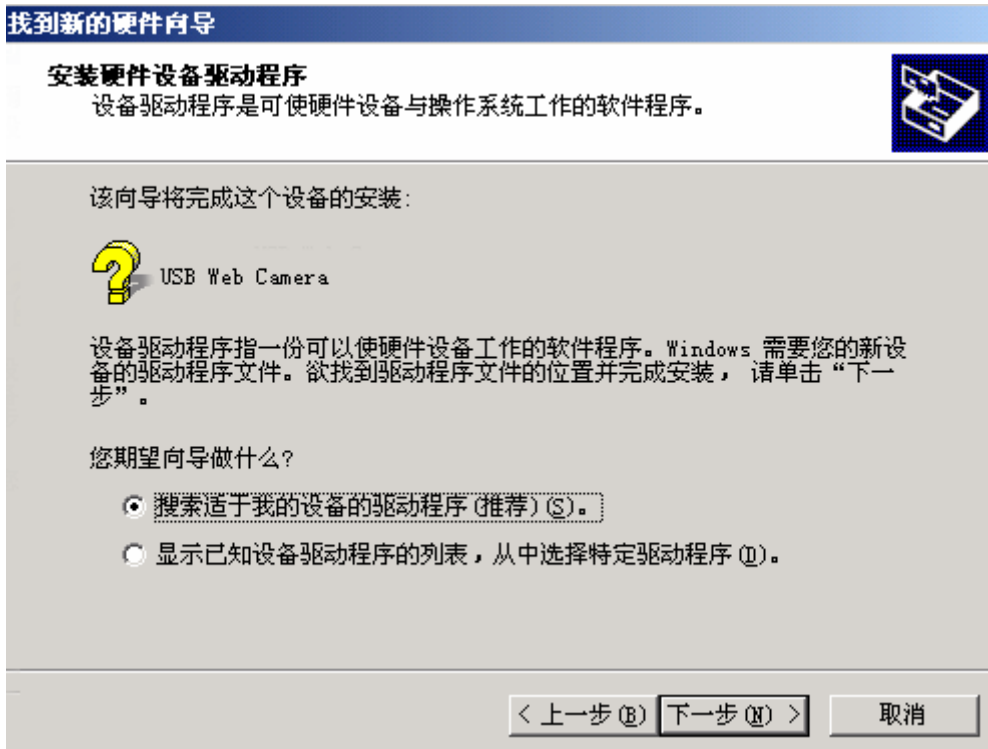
找到新的硬件向导

安装硬件设备驱动程序
设备驱动程序是可使硬件设备与操作系统工作的软件程序。

该向导将完成这个设备的安装:

USB Web Camera

设备驱动程序指一份可以使硬件设备工作的软件程序。Windows 需要您的新设备的驱动程序文件。欲找到驱动程序文件的位置并完成安装，请单击“下一步”。

您期望向导做什么?

搜索适于我的设备的驱动程序(推荐)(S)。

显示已知设备驱动程序的列表，从中选择特定驱动程序(D)。

< 上一步(B) 下一步(N) > 取消